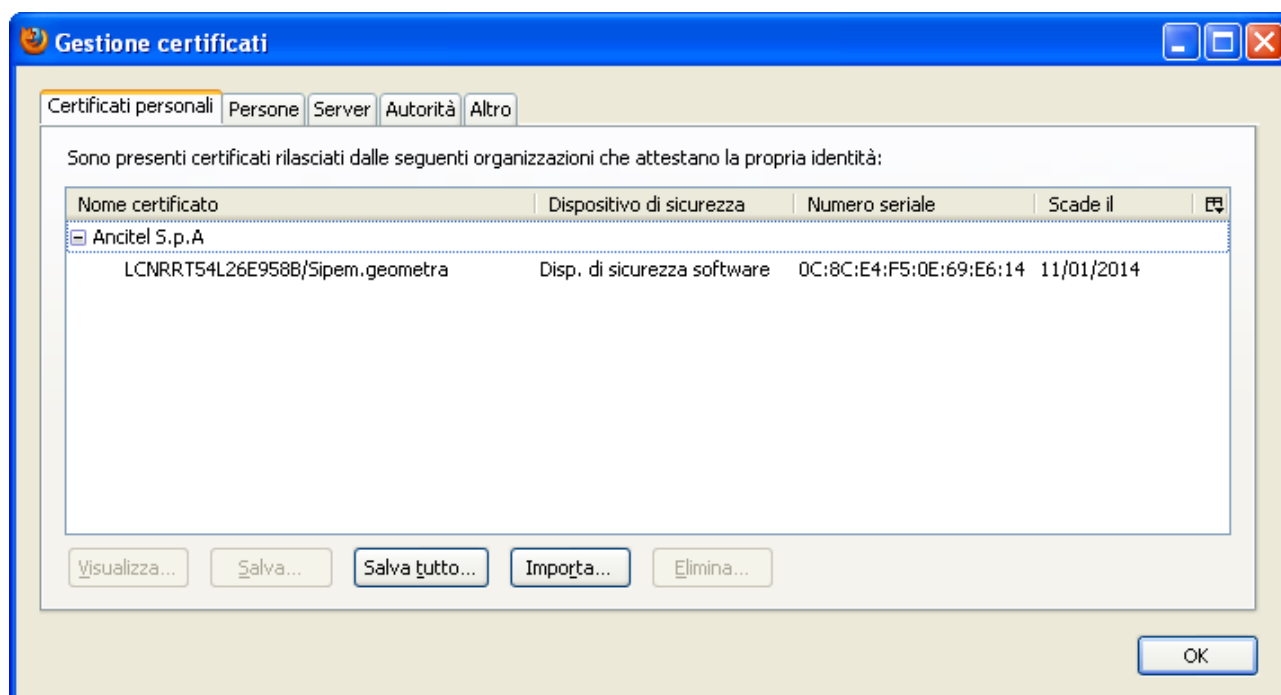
Gestione certificati

Certificati personali | Persone | Server | Autorità | Altro

Sono presenti certificati rilasciati dalle seguenti organizzazioni che attestano la propria identità:

| Nome certificato | Dispositivo di sicurezza | Numero seriale | Scade il |
|---|---|---|---|
| Ancitel S.p.A | | | |
| LCNRRT54L26E958B/Sipem.geometra | Disp. di sicurezza software | 0C:8C:E4:F5:0E:69:E6:14 | 11/01/2014 |

Visualizza... Salva... Salva tutto... Importa... Elimina...

OK